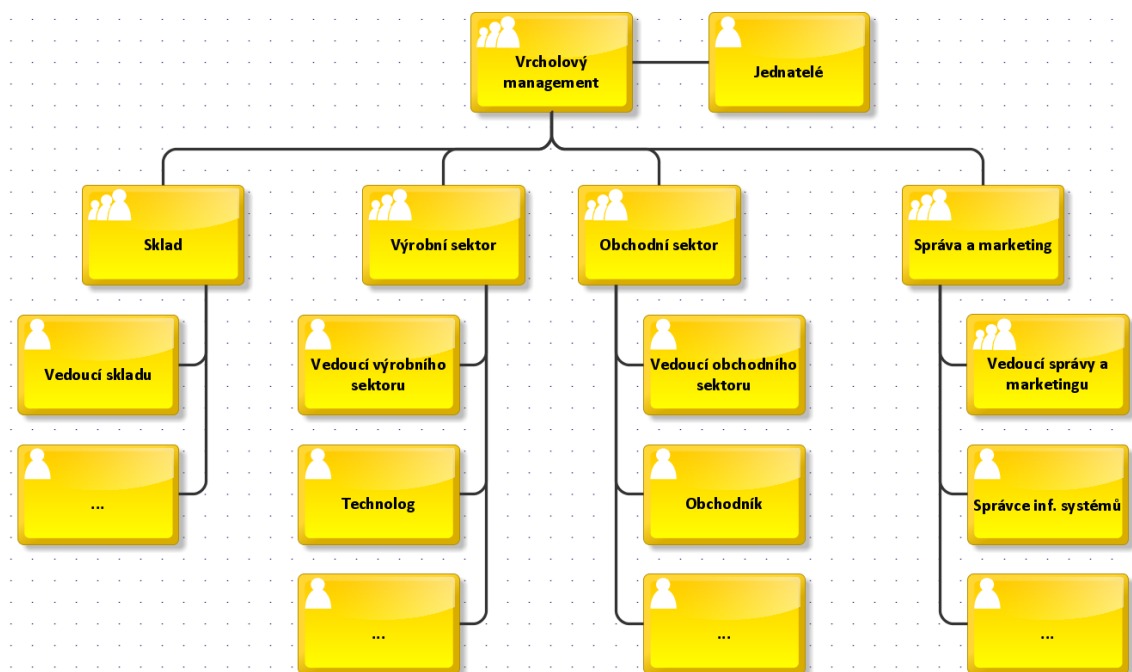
Vrcholový management

Jednatelé

Sklad

Výrobní sektor

Obchodní sektor

Správa a marketing

Vedoucí skladu

...

Vedoucí výrobního sektoru

Technolog

...

Vedoucí obchodního sektoru

Obchodník

...

Vedoucí správy a marketingu

Správce inf. systémů

...